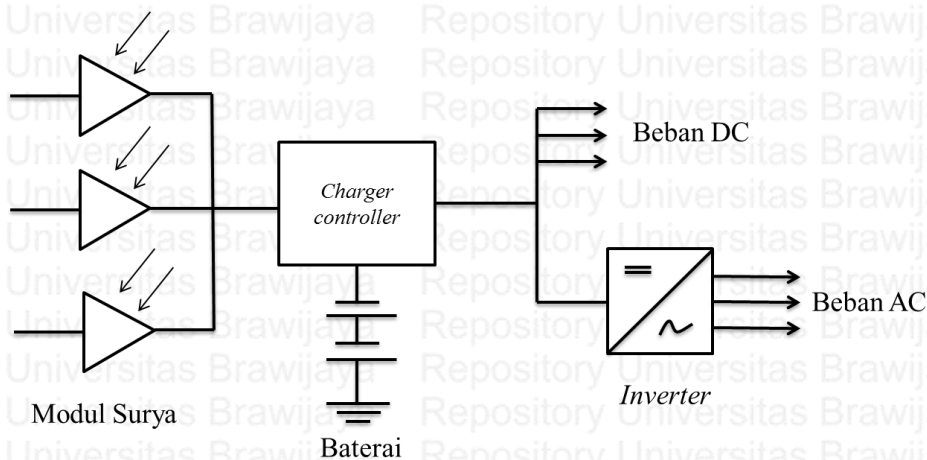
Universitas Brawijaya Repository Universitas Brawijaya
Universitas Brawijaya Repository Universitas Brawijaya
Universitas Brawijaya Repository Universitas Brawijaya

Charger controller

Beban DC

Beban AC

Modul Surya

Baterai

Inverter